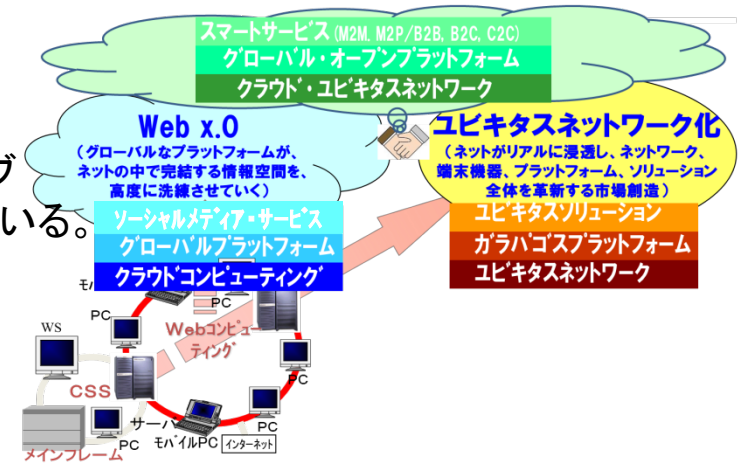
スマートサービス(M2M, M2P/B2B, B2C, C2C)
グローバル・オープンプラットフォーム
クラウド・ユビキタスネットワーク

Web x.0
（グローバルなプラットフォームが、ネットの中で完結する情報空間を、高度に洗練させていく）

ユビキタスネットワーク化
（ネットがリアルに浸透し、ネットワーク、端末機器、プラットフォーム、ソリューション全体を革新する市場創造）

ブ
いる。

ソーシャルメディア・サービス
グローバルプラットフォーム
クラウドコンピューティング

ユビキタスソリューション
ガラパゴスプラットフォーム
ユビキタスネットワーク

モバ
PC
PC
WS
PC
Webコンピューティング
PC
CSS
サーバ
PC
PC
モバイルPC
インターネット
メインフレーム